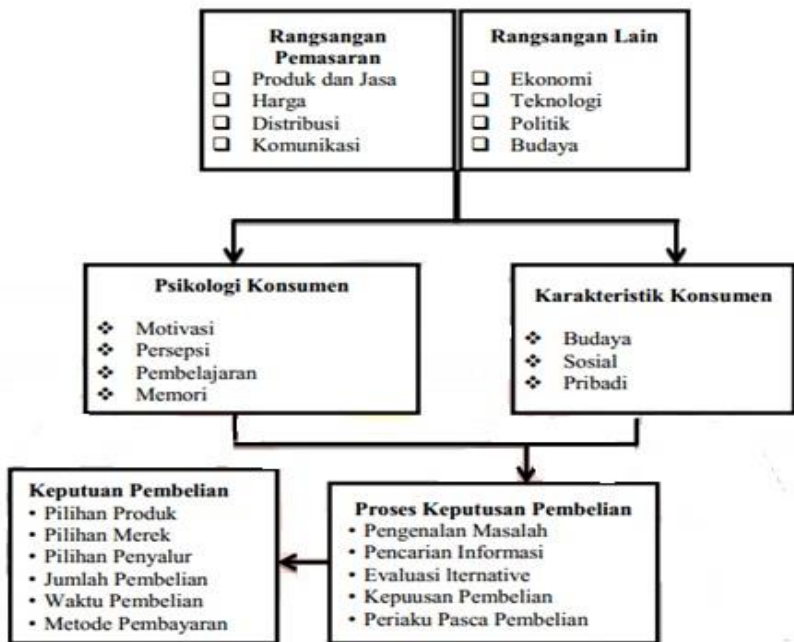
Rangsangan Pemasaran
❑ Produk dan Jasa
❑ Harga
❑ Distribusi
❑ Komunikasi

Rangsangan Lain
❑ Ekonomi
❑ Teknologi
❑ Politik
❑ Budaya

Psikologi Konsumen
❖ Motivasi
❖ Persepsi
❖ Pembelajaran
❖ Memori

Karakteristik Konsumen
❖ Budaya
❖ Sosial
❖ Pribadi

Keputuan Pembelian
• Pilihan Produk
• Pilihan Merek
• Pilihan Penyalur
• Jumlah Pembelian
• Waktu Pembelian
• Metode Pembayaran

Proses Keputusan Pembelian
• Pengenalan Masalah
• Pencarian Informasi
• Evaluasi lternative
• Kepuusan Pembelian
• Periaku Pasca Pembelian